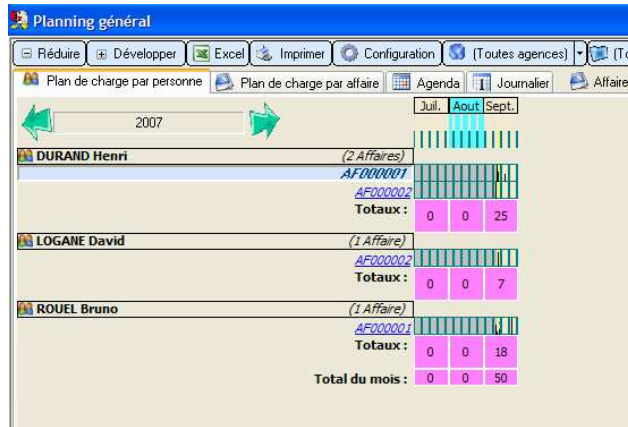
Planning général

Réduire | Développer | Excel | Imprimer | Configuration | (Toutes agences) | (To

Plan de charge par personne | Plan de charge par affaire | Agenda | Journalier | Affaire

2007

Juil. | Aout | Sept.

DURAND Henri (2 Affaires)
AF000001
AF000002
Totaux : 0 0 25

LOGANE David (1 Affaire)
AF000002
Totaux : 0 0 7

ROUEL Bruno (1 Affaire)
AF000001
Totaux : 0 0 18

Total du mois : 0 0 50